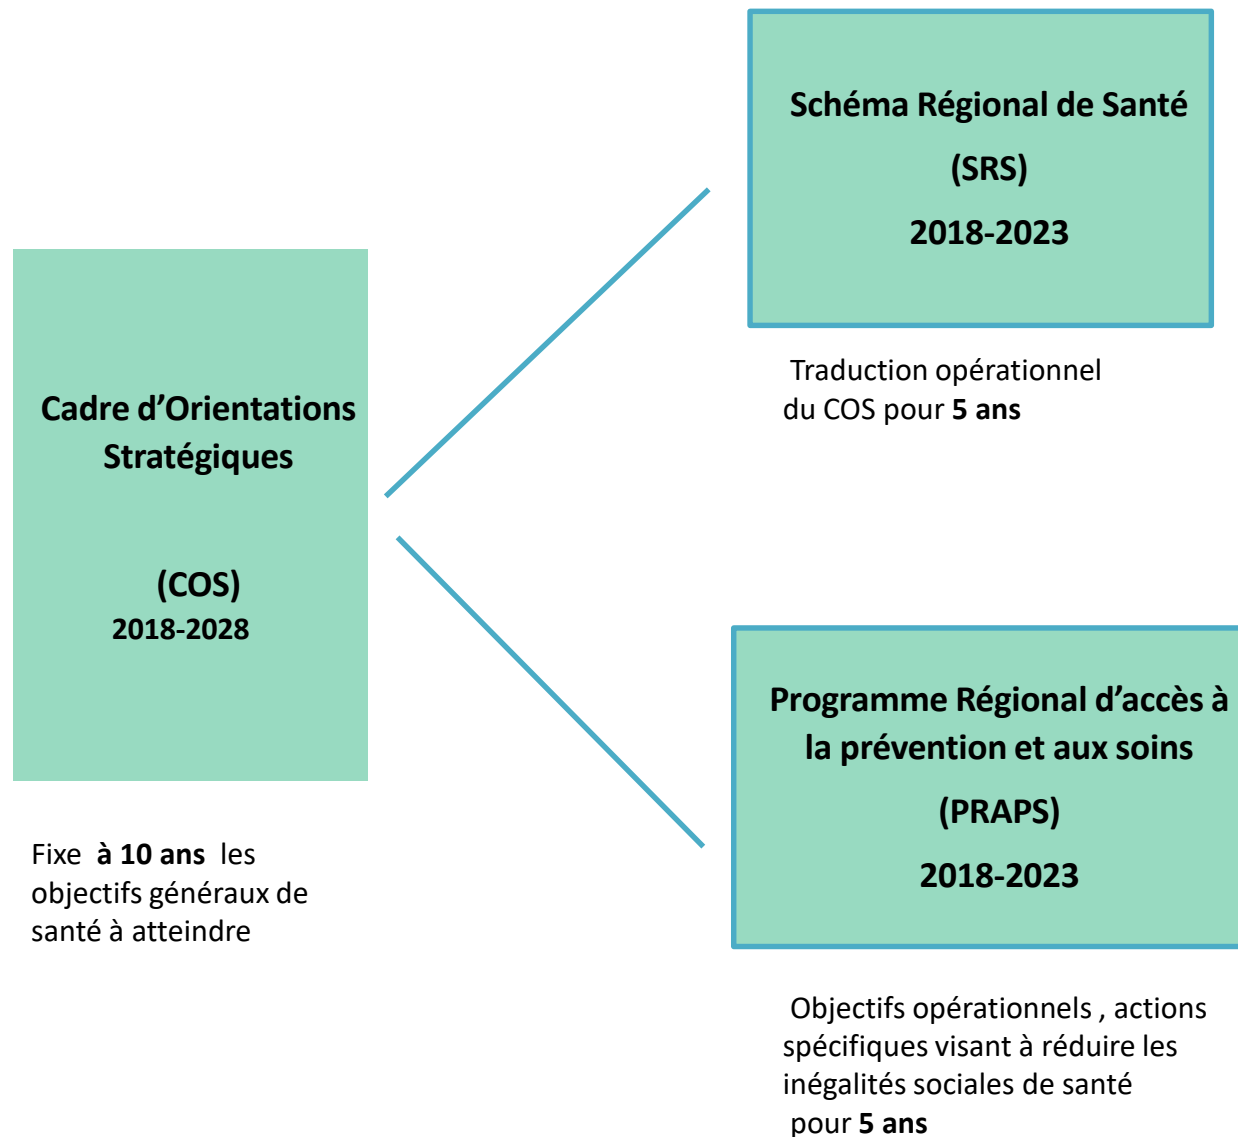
Cadre d'Orientations Stratégiques

(COS)
2018-2028

Fixe **à 10 ans** les objectifs généraux de santé à atteindre

Schéma Régional de Santé
(SRS)
2018-2023

Traduction opérationnel du COS pour **5 ans**

Programme Régional d'accès à la prévention et aux soins
(PRAPS)
2018-2023

Objectifs opérationnels , actions spécifiques visant à réduire les inégalités sociales de santé pour **5 ans**